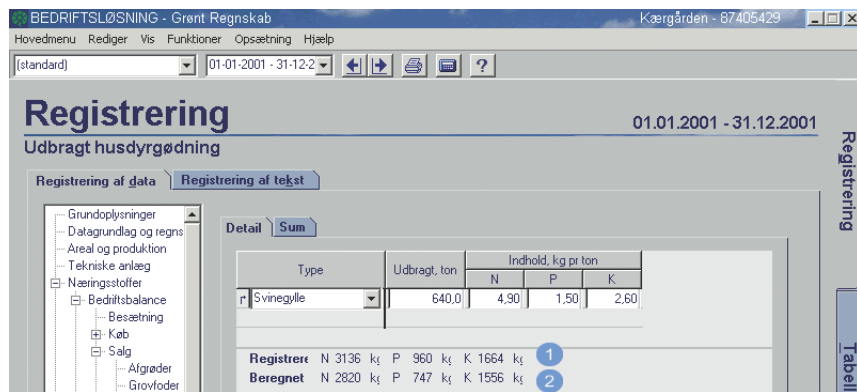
BEDRIFTSLØSNING - Grønt Regnskab

Kærgården - 87405429

Hovedmenu Rediger Vis Funktioner Opsætning Hjælp

(standard)

01-01-2001 - 31-12-2

?

Registrering

01.01.2001 - 31.12.2001

Udbragt husdyrgødning

Registrering af data

Registrering af tekst

Registrering

Grundoplysninger
Datagrundlag og regns
Areal og produktion
Tekniske anlæg
Næringsstoffer
Bedriftsbalance
Besætning
Køb
Salg
Afgrøder
Grovfoder

Detail

Sum

| Type | Udbragt, ton | Indhold, kg pr ton N | P | K |
|---|---|---|---|---|
| Svinegylle | 640,0 | 4,90 | 1,50 | 2,60 |

Registrere N 3136 kç P 960 kç K 1664 kç 1

Beregnet N 2820 kç P 747 kç K 1556 kç 2

Tabell